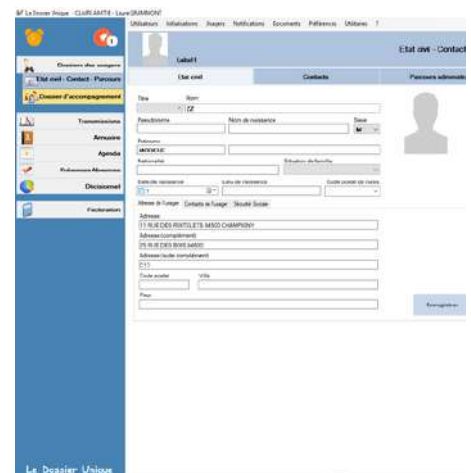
Le Dossier Unique - CLARI ANTIS - Laure DUMMONT

Utilisateurs Initialisations Usagers Notifications Documents Préférences Utilitaires ?

Dossiers des usagers

Etat civil - Contact - Parcours

Dossier d'accompagnement

Transmissions

Annuaire

Agenda

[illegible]

Décisionnel

Facturation

Le Dossier Unique

Label1

Etat civil - Contact

Etat civil

Contacts

Parcours administr

Titre

Nom

ZZ

Pseudonyme

Nom de naissance

Sexe

M

Prénoms

MONSIEUR

Nationalité

Situation de famille

Date de naissance

Lieu de naissance

Code postal de naiss.

Adresse de l'usager

Contacts de l'usager

Sécurité Sociale

Adresse

11 RUE DES PENTELETS 94500 CHAMPIGNY

Adresse (complément)

25 RUE DES BIKE 94000

Adresse (suite complément)

Code postal

Ville

Pays

Enregistrer